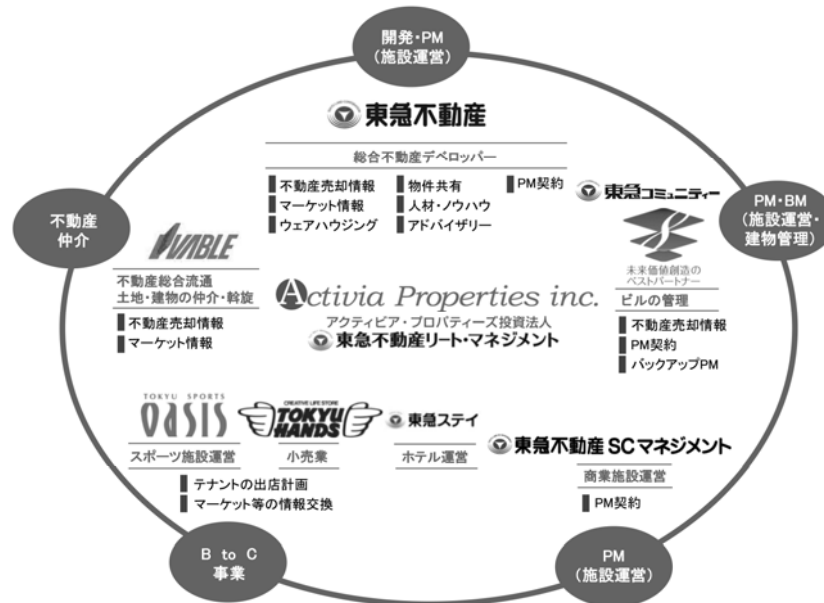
開発・PM
(施設運営)

東急不動産

総合不動産デベロッパー

不動産売却情報
マーケット情報
ウェアハウジング
物件共有
人材・ノウハウ
アドバイザリー
PM契約

東急コミュニティー

PM・BM
(施設運営・建物管理)

未来価値創造の
ベストパートナー

ビルの管理

不動産売却情報
PM契約
バックアップPM

不動産
仲介

LIVABLE

不動産総合流通
土地・建物の仲介・斡旋

不動産売却情報
マーケット情報

Activia Properties inc.
アクティビア・プロパティーズ投資法人
東急不動産リート・マネジメント

TOKYU SPORTS
oasis

スポーツ施設運営

CREATIVE LIFE STORE
TOKYU HANDS

小売業

東急ステイ

ホテル運営

東急不動産SCマネジメント

商業施設運営

PM契約

テナントの出店計画
マーケット等の情報交換

B to C
事業

PM
(施設運営)